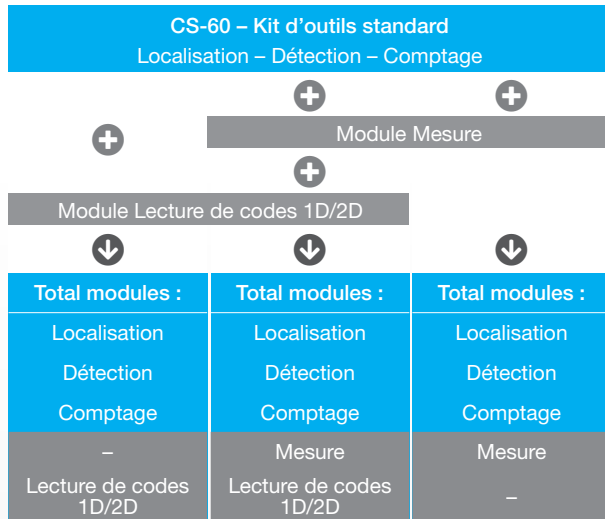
CS-60 – Kit d’outils standard
Localisation – Détection – Comptage

Module Mesure

Module Lecture de codes 1D/2D

| Total modules : | Total modules : | Total modules : |
|---|---|---|
| Localisation | Localisation | Localisation |
| Détection | Détection | Détection |
| Comptage | Comptage | Comptage |
| – | Mesure | Mesure |
| Lecture de codes 1D/2D | Lecture de codes 1D/2D | – |